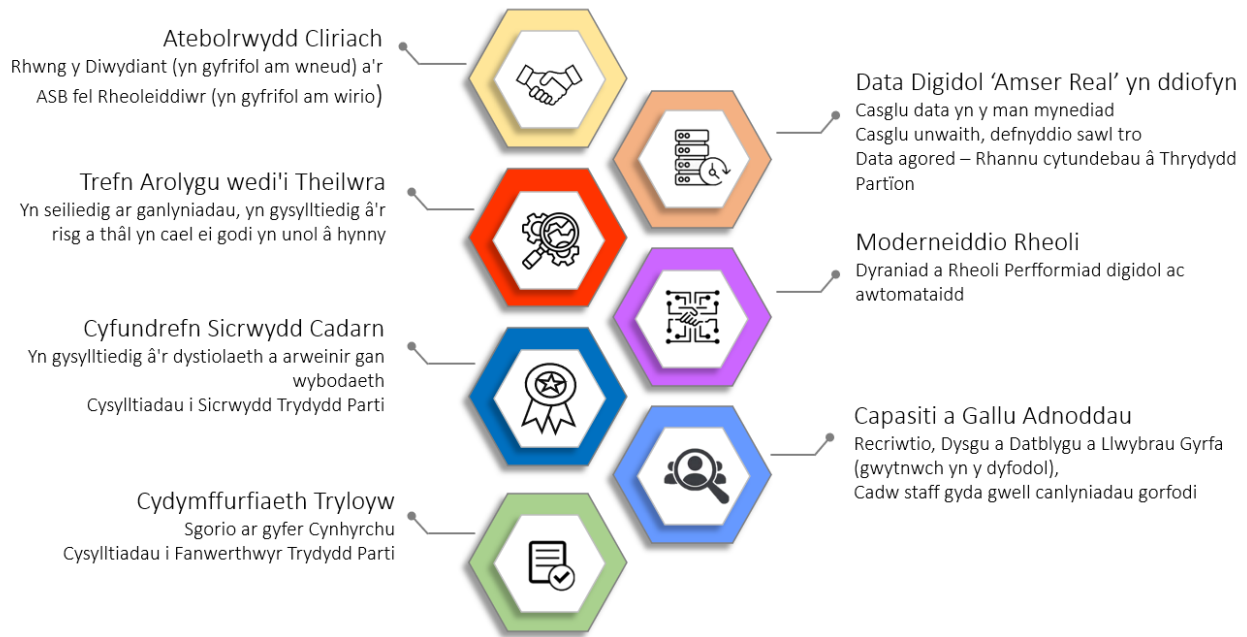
Atebolrwydd Cliriach
Rhwng y Diwydiant (yn gyfrifol am wneud) a'r ASB fel Rheoleiddiwr (yn gyfrifol am wirio)

Data Digidol 'Amser Real' yn ddiofyn
Casglu data yn y man mynediad
Casglu unwaith, defnyddio sawl tro
Data agored – Rhannu cytundebau â Thrydydd Partïon

Trefn Arolygu wedi'i Theilwra
Yn seiliedig ar ganlyniadau, yn gysylltiedig â'r risg a thâl yn cael ei godi yn unol â hynny

Moderneiddio Rheoli
Dyraniad a Rheoli Perfformiad digidol ac awtomataidd

Cyfundrefn Sicrwydd Cadarn
Yn gysylltiedig â'r dystiolaeth a arweinir gan wybodaeth
Cysylltiadau i Sicrwydd Trydydd Parti

Capasiti a Gallu Adnoddau
Recriwtio, Dysgu a Datblygu a Llwybrau Gyrfa (gwytnwch yn y dyfodol),
Cadw staff gyda gwell canlyniadau gorfodi

Cydymffurfiaeth Tryloyw
Sgorio ar gyfer Cynhyrchu
Cysylltiadau i Fanwerthwyr Trydydd Parti